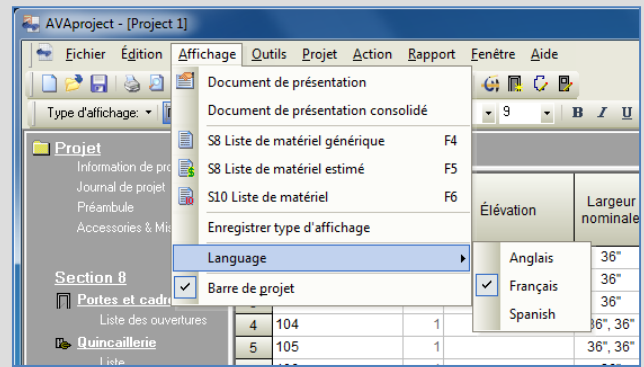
AVAproject - [Project 1]

Fichier Édition Affichage Outils Projet Action Rapport Fenêtre Aide

Type d'affichage:

Document de présentation
Document de présentation consolidé
S8 Liste de matériel générique F4
S8 Liste de matériel estimé F5
S10 Liste de matériel F6
Enregistrer type d'affichage
Language
Barre de projet

Anglais
Français
Spanish

9

B I U

Projet
Information de pro
Journal de projet
Préambule
Accessories & Mis

Section 8
Portes et cadr
Liste des ouvertures
Quincaillerie
Liste

Élévation
Largeur nominale

| | | | |
|---|---|---|---|
| | | | 36" |
| | | | 36" |
| | | | 36" |
| 4 | 104 | 1 | 36", 36" |
| 5 | 105 | 1 | 36", 36" |